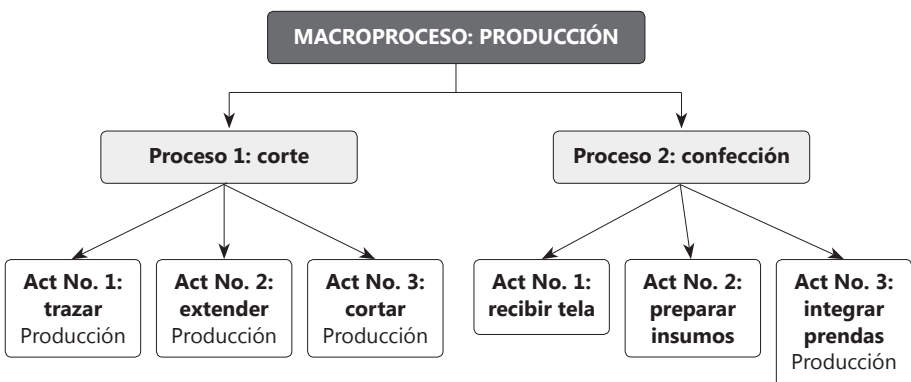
MACROPROCESO: PRODUCCIÓN

Proceso 1: corte

Proceso 2: confección

Act No. 1: trazar Producción

Act No. 2: extender Producción

Act No. 3: cortar Producción

Act No. 1: recibir tela

Act No. 2: preparar insumos

Act No. 3: integrar prendas Producción